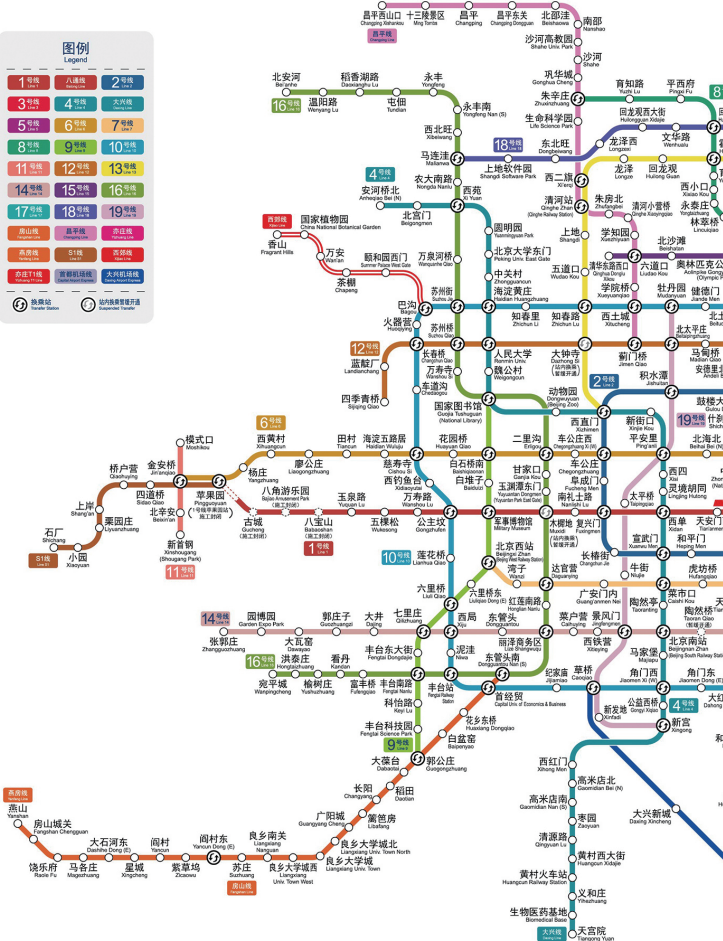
图例
Legend

| | | |
|---|---|---|
| 1号线 Line 1 | 八通线 Batong Line | 2号线 Line 2 |
| 3号线 Line 3 | 4号线 Line 4 | 大兴线 Daxing Line |
| 5号线 Line 5 | 6号线 Line 6 | 7号线 Line 7 |
| 8号线 Line 8 | 9号线 Line 9 | 10号线 Line 10 |
| 11号线 Line 11 | 12号线 Line 12 | 13号线 Line 13 |
| 14号线 Line 14 | 15号线 Line 15 | 16号线 Line 16 |
| 17号线 Line 17 | 18号线 Line 18 | 19号线 Line 19 |
| 房山线 Fangshan Line | 昌平线 Changping Line | 亦庄线 Yizhuang Line |
| 燕房线 Yanfang Line | S1线 Line S1 | 西郊线 Xijiao Line |
| 亦庄T1线 Yizhuang T1 Line | 首都机场线 Capital Airport Express | 大兴机场线 Daxing Airport Express |

换乘站 Transfer Station
站内换乘暂缓开通 Suspended Transfer

昌平西山口 Changping Xishankou
十三陵景区 Ming Tombs
昌平 Changping
昌平东关 Changping Dongguan
北邵洼 Beishaowa
南邵 Nanshao
昌平线 Changping Line
沙河高教园 Shahe Univ. Park
沙河 Shahe
巩华城 Gonghua Cheng
朱辛庄 Zhuxinzhuang
育知路 Yuzhi Lu
平西府 Pingxi Fu
生命科学园 Life Science Park
回龙观东大街 Huilongguan Dongdajie
龙泽 Longze
文华路 Wenhualu
霍营 Huoying
北安河 Bei'anhe
稻香湖路 Daoxianghu Lu
永丰 Yongfeng
16号线 Line 16
温阳路 Wenyang Lu
屯佃 Tundian
永丰南 Yongfeng Nan
西北旺 Xibeiwang
18号线 Line 18
东北旺 Dongbeiwang
马连洼 Malianwa
西二旗 Xi'erqi
龙泽 Longze
回龙观 Huilong Guan
西小口 Xiaoxiao Kou
永泰庄 Yongtaizhuang
林萃桥 Lincuiqiao
4号线 Line 4
安河桥北 Anheqiao Bei
农大南路 Nongda Nanlu
西苑 Xi Yuan
上地软件园 Shangdi Software Park
清河站 Qinghe Station
上地 Shangdi
朱房北 Zhufangbei
清河小营桥 Qinghe Xiaoyingqiao
西郊线 Xijiao Line
国家植物园 China National Botanical Garden
北宫门 Beigongmen
圆明园 Yuanmingyuan Park
学知园 Xuezhiyuan
北沙滩 Beishatan
香山 Fragrant Hills
万安 Wan'an
颐和园西门 Summer Palace West Gate
万泉河桥 Wanquanhe Qiao
北京大学东门 Peking Univ. East Gate
五道口 Wudao Kou
清华东路西口 Qinghua Donglu Xikou
六道口 Liudao Kou
奥林匹克公园 Olympic Park
茶棚 Chapeng
中关村 Zhongguancun
学院桥 Xueyuanqiao
北土城 Beitucheng
健德门 Jiande Men
巴沟 Bagou
苏州街 Suzhou Jie
海淀黄庄 Haidian Huangzhuang
牡丹园 Mudanyuan
火器营 Huoqiying
知春里 Zhichun Li
知春路 Zhichun Lu
西土城 Xitucheng
北太平庄 Beitaipingzhuang
苏州桥 Suzhou Qiao
12号线 Line 12
蓟门桥 Jimen Qiao
马甸桥 Madian Qiao
蓝靛厂 Landianchang
长春桥 Changchun Qiao
人民大学 Renmin Univ.
大钟寺 Dazhong Si
积水潭 Jishuitan
安德里北街 Andeli Beijie
万寿寺 Wanshou Si
魏公村 Weigongcun
四季青桥 Sijiqing Qiao
车道沟 Chedaogou
2号线 Line 2
鼓楼大街 Gulou Dajie
6号线 Line 6
国家图书馆 Guojia Tushuguan (National Library)
动物园 Dongwuyuan (Beijing Zoo)
西直门 Xizhimen
新街口 Xinjie Kou
19号线 Line 19
什刹海 Shichahai
西黄村 Xihuangcun
田村 Tiancun
海淀五路居 Haidian Wuluju
花园桥 Huayuan Qiao
二里沟 Erligou
车公庄西 Chegongzhuang Xi
平安里 Ping'anli
北海北 Beihai Bei
模式口 Moshikou
廖公庄 Liaogongzhuang
慈寿寺 Cishou Si
白石桥南 Baishiqiao Nan
甘家口 Ganjia Kou
车公庄 Chegongzhuang
桥户营 Qiaohuying
金安桥 Jin'anqiao
杨庄 Yangzhuang
西钓鱼台 Xidiaoyutai
白堆子 Baiduizi
阜成门 Fuchengmen
太平桥 Taipingqiao
灵境胡同 Lingjing Hutong
上岸 Shang'an
四道桥 Sidao Qiao
苹果园 Pingguoyuan
八角游乐园 Bajiao Amusement Park
玉渊潭东门 Yuyuantan Dongmen
南礼士路 Nanlishi Lu
西单 Xidan
天安门西 Tian'anmen Xi
栗园庄 Liyuanzhuang
北辛安 Beixin'an
古城 Gucheng
八宝山 Babaoshan
玉泉路 Yuquan Lu
五棵松 Wukesong
万寿路 Wanshou Lu
公主坟 Gongzhufen
军事博物馆 Military Museum
木樨地 Muxidi
复兴门 Fuxingmen
长椿街 Changchun Jie
宣武门 Xuanwu Men
和平门 Heping Men
石厂 Shichang
小园 Xiaoyuan
S1线 Line S1
新首钢 Xinshougang (Shougang Park)
11号线 Line 11
1号线 Line 1
10号线 Line 10
莲花桥 Lianhua Qiao
北京西站 Beijing West Railway Station
湾子 Wanzi
达官营 Daguanying
牛街 Niujie
虎坊桥 Hufangqiao
六里桥东 Liuliqiao Dong
红莲南路 Honglian Nanlu
广安门内 Guang'anmen Nei
菜市口 Caishi Kou
陶然亭 Taoranting
六里桥 Liuli Qiao
七里庄 Qilizhuang
14号线 Line 14
园博园 Garden Expo Park
郭庄子 Guozhuangzi
大井 Dajing
西局 Xiju
东管头 Dongguantou
菜户营 Caihuying
景风门 Jingfengmen
北京南站 Beijing South Railway Station
张郭庄 Zhangguozhuang
大瓦窑 Dawayao
丰台东大街 Fengtai Dongdajie
泥洼 Niwa
丽泽商务区 Lize Business District
西铁营 Xitieying
马家堡 Majiapu
16号线 Line 16
洪泰庄 Hongtaizhuang
看丹 Kandan
丰台南路 Fengtai Nanlu
东管头南 Dongguantou Nan
宛平城 Wanpingcheng
榆树庄 Yushuzhuang
富丰桥 Fufengqiao
丰台站 Fengtai Railway Station
纪家庙 Jijiamiao
草桥 Caoqiao
角门西 Jiaomen Xi
角门东 Jiaomen Dong
科怡路 Keyi Lu
首经贸 Capital Univ. of Economics & Business
公益西桥 Gongyi Xiqiao
丰台科技园 Fengtai Science Park
花乡桥 Huaxiang Dongqiao
新发地 Xinfadi
新宫 Xingong
4号线 Line 4
9号线 Line 9
白盆窑 Baipenyao
大葆台 Dabaotai
郭公庄 Guogongzhuang
稻田 Daotian
长阳 Changyang
西红门 Xihong Men
高米店北 Gaomidian Bei
篱笆房 Libafang
广阳城 Guangyang Cheng
高米店南 Gaomidian Nan
大兴新城 Daxing Xincheng
燕房线 Yanfang Line
燕山 Yanshan
房山城关 Fangshan Chengguan
良乡大学城北 Liangxiang Univ. Town North
枣园 Zaoyuan
大石河东 Dashihe Dong
阎村 Yancun
阎村东 Yancun Dong
良乡南关 Liangxiang Nanguan
良乡大学城 Liangxiang Univ. Town
清源路 Qingyuan Lu
饶乐府 Raole Fu
马各庄 Magezhuang
星城 Xingcheng
紫草坞 Zicaowu
苏庄 Suzhuang
房山线 Fangshan Line
良乡大学城西 Univ. Town West
黄村西大街 Huangcun Xidajie
黄村火车站 Huangcun Railway Station
义和庄 Yihezhuang
生物医药基地 Biomedical Base
大兴线 Daxing Line
天宫院 Tiangong Yuan